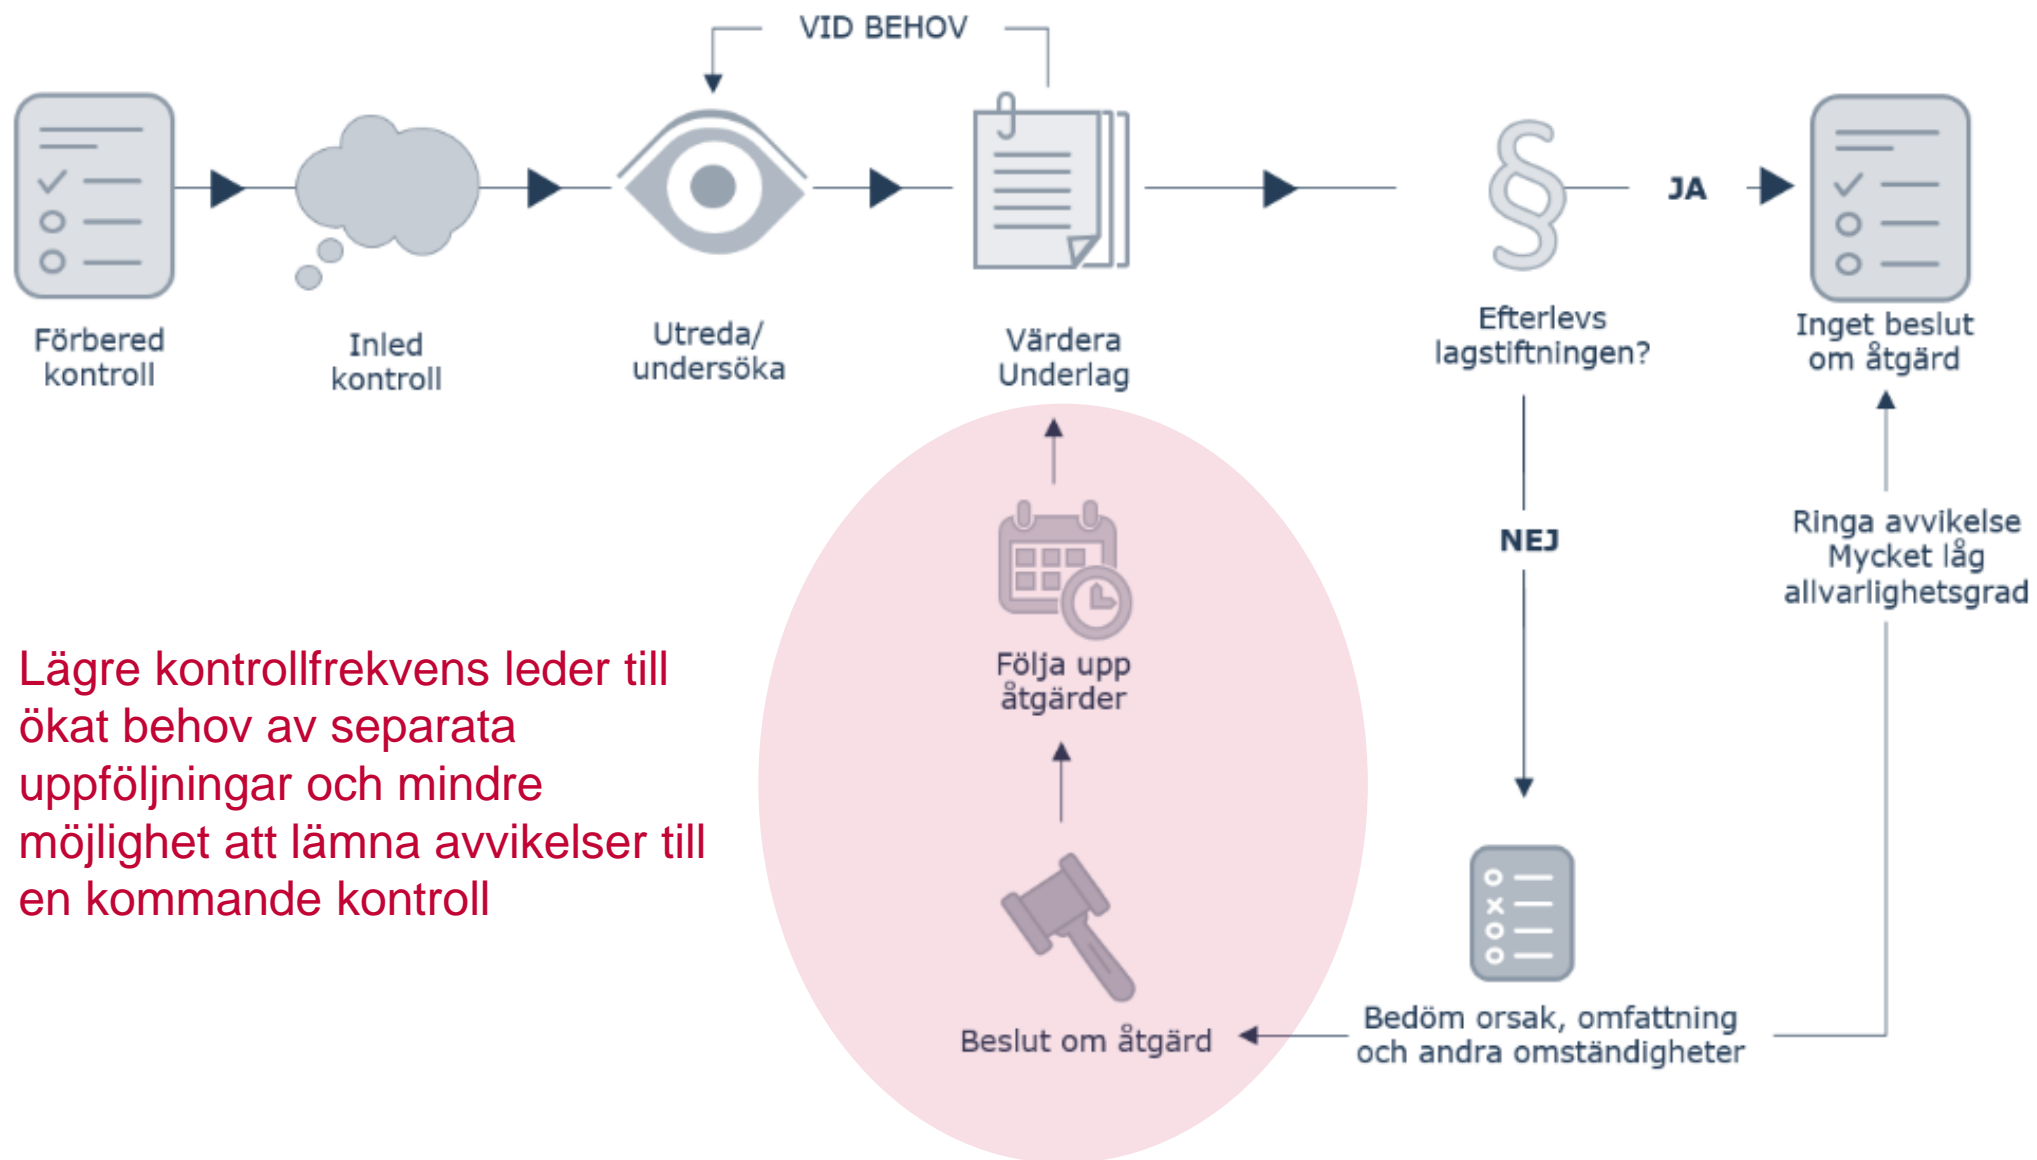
VID BEHOV

Förbered kontroll

Inled kontroll

Utreda/ undersöka

Värdera Underlag

Efterlevs lagstiftningen?

JA

Inget beslut om åtgärd

NEJ

Ringa avvikelse Mycket låg allvarlighetsgrad

Följa upp åtgärder

Lägre kontrollfrekvens leder till ökat behov av separata uppföljningar och mindre möjlighet att lämna avvikelser till en kommande kontroll

Beslut om åtgärd

Bedöm orsak, omfattning och andra omständigheter